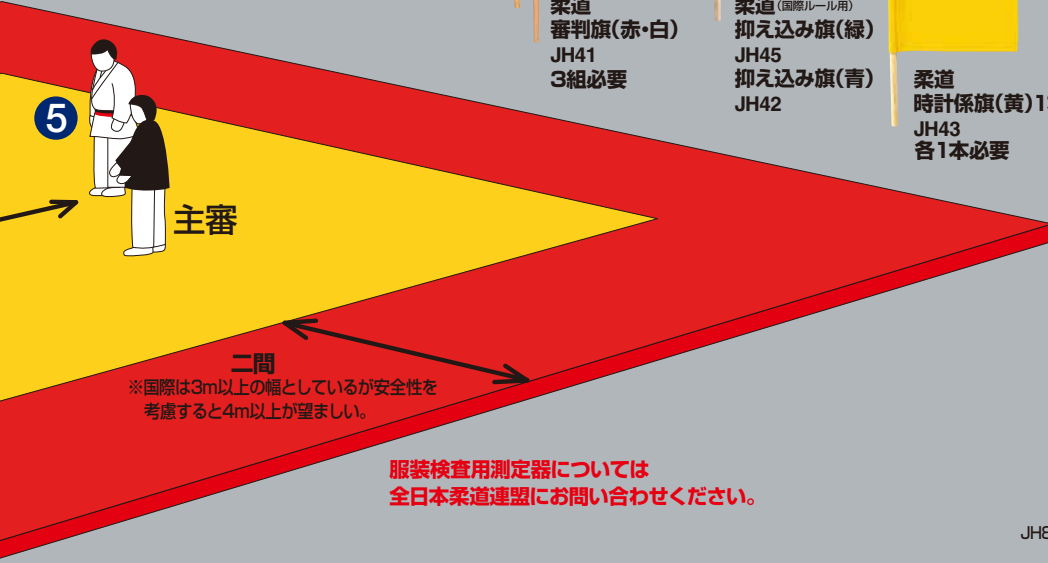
柔道
審判旗(赤・白)
JH41
3組必要

柔道(国際ルール用)
抑え込み旗(緑)
JH45
抑え込み旗(青)
JH42

柔道
時計係旗(黄)1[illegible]
JH43
各1本必要

5

主審

二間
※国際は3m以上の幅としているが安全性を考慮すると4m以上が望ましい。

服装検査用測定器については
全日本柔道連盟にお問い合わせください。

JH8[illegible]